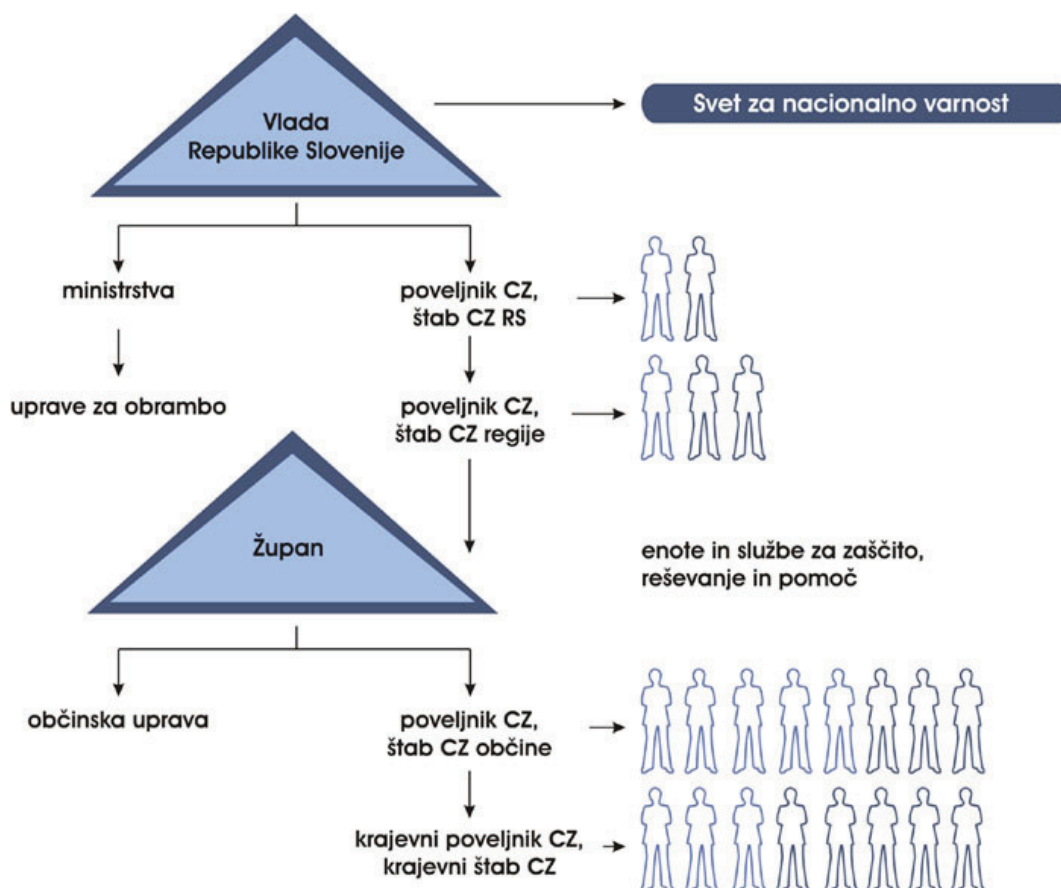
Vlada Republike Slovenije

Svet za nacionalno varnost

ministrstva

poveljnik CZ, štab CZ RS

uprave za obrambo

poveljnik CZ, štab CZ regije

Župan

enote in službe za zaščito, reševanje in pomoč

občinska uprava

poveljnik CZ, štab CZ občine

krajevni poveljnik CZ, krajevni štab CZ